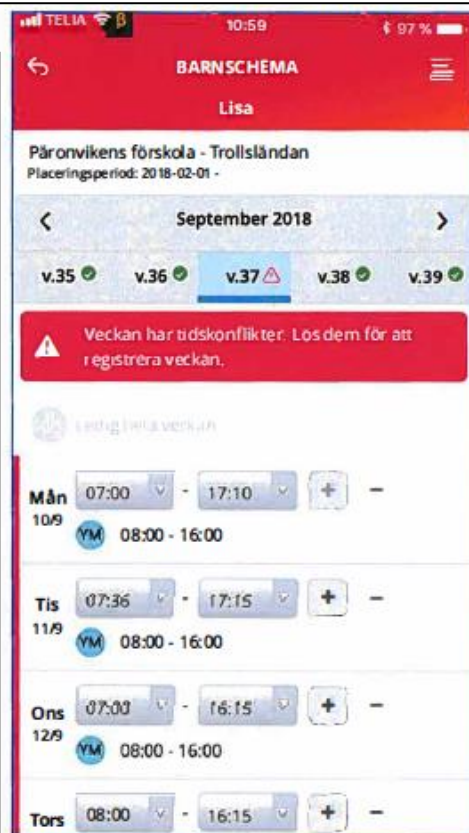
TELIA 10:59 97 %

BARNSCHEMA

Lisa

Päronvikens förskola - Trollsländan
Placeringsperiod: 2018-02-01 -

September 2018

v.35 v.36 v.37 v.38 v.39

Veckan har tidskonflikter. Lös dem för att registrera veckan.

Ledig hela veckan

Mån 10/9 07:00 - 17:10 + −
YM 08:00 - 16:00

Tis 11/9 07:36 - 17:15 + −
YM 08:00 - 16:00

Ons 12/9 07:00 - 16:15 + −
YM 08:00 - 16:00

Tors 08:00 - 16:15 + −